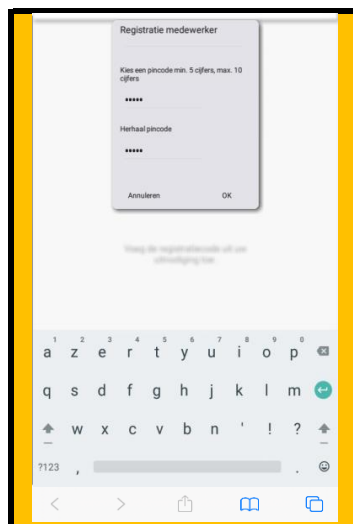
Registratie medewerker

Kies een pincode min. 5 cijfers, max. 10 cijfers

•••••

Herhaal pincode

•••••

Annuleren OK

Vraag de registratiecode uit uw uitnodiging toe.

1 2 3 4 5 6 7 8 9 0
a z e r t y u i o p
q s d f g h j k l m
w x c v b n ' ! ?
?123 , .